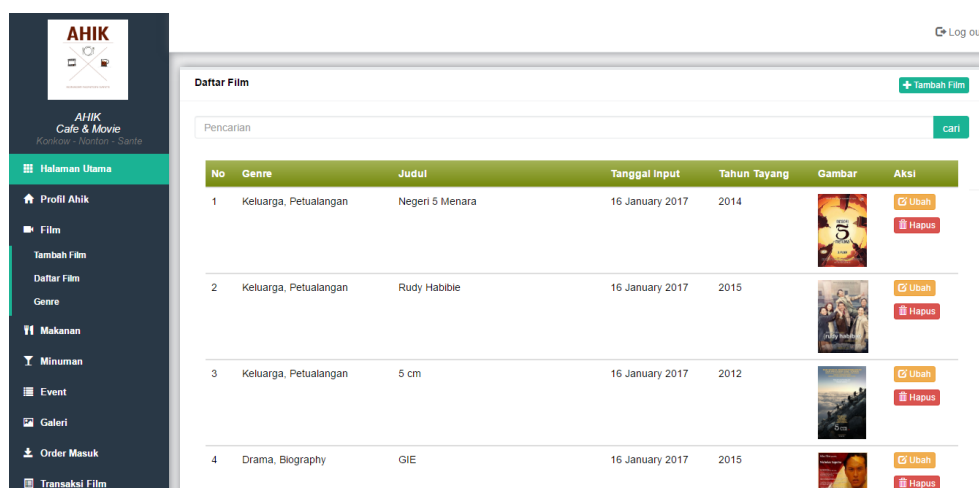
AHIK

AHIK
Cafe & Movie
Konkow - Nonton - Sante

Halaman Utama
Profil Ahik
Film
Tambah Film
Daftar Film
Genre
Makanan
Minuman
Event
Galeri
Order Masuk
Transaksi Film

Log ou

Daftar Film

+ Tambah Film

Pencarian

cari

| No | Genre | Judul | Tanggal Input | Tahun Tayang | Gambar | Aksi |
|---|---|---|---|---|---|---|
| 1 | Keluarga, Petualangan | Negeri 5 Menara | 16 January 2017 | 2014 | | Ubah Hapus |
| 2 | Keluarga, Petualangan | Rudy Habibie | 16 January 2017 | 2015 | | Ubah Hapus |
| 3 | Keluarga, Petualangan | 5 cm | 16 January 2017 | 2012 | | Ubah Hapus |
| 4 | Drama, Biography | GIE | 16 January 2017 | 2015 | | Ubah Hapus |